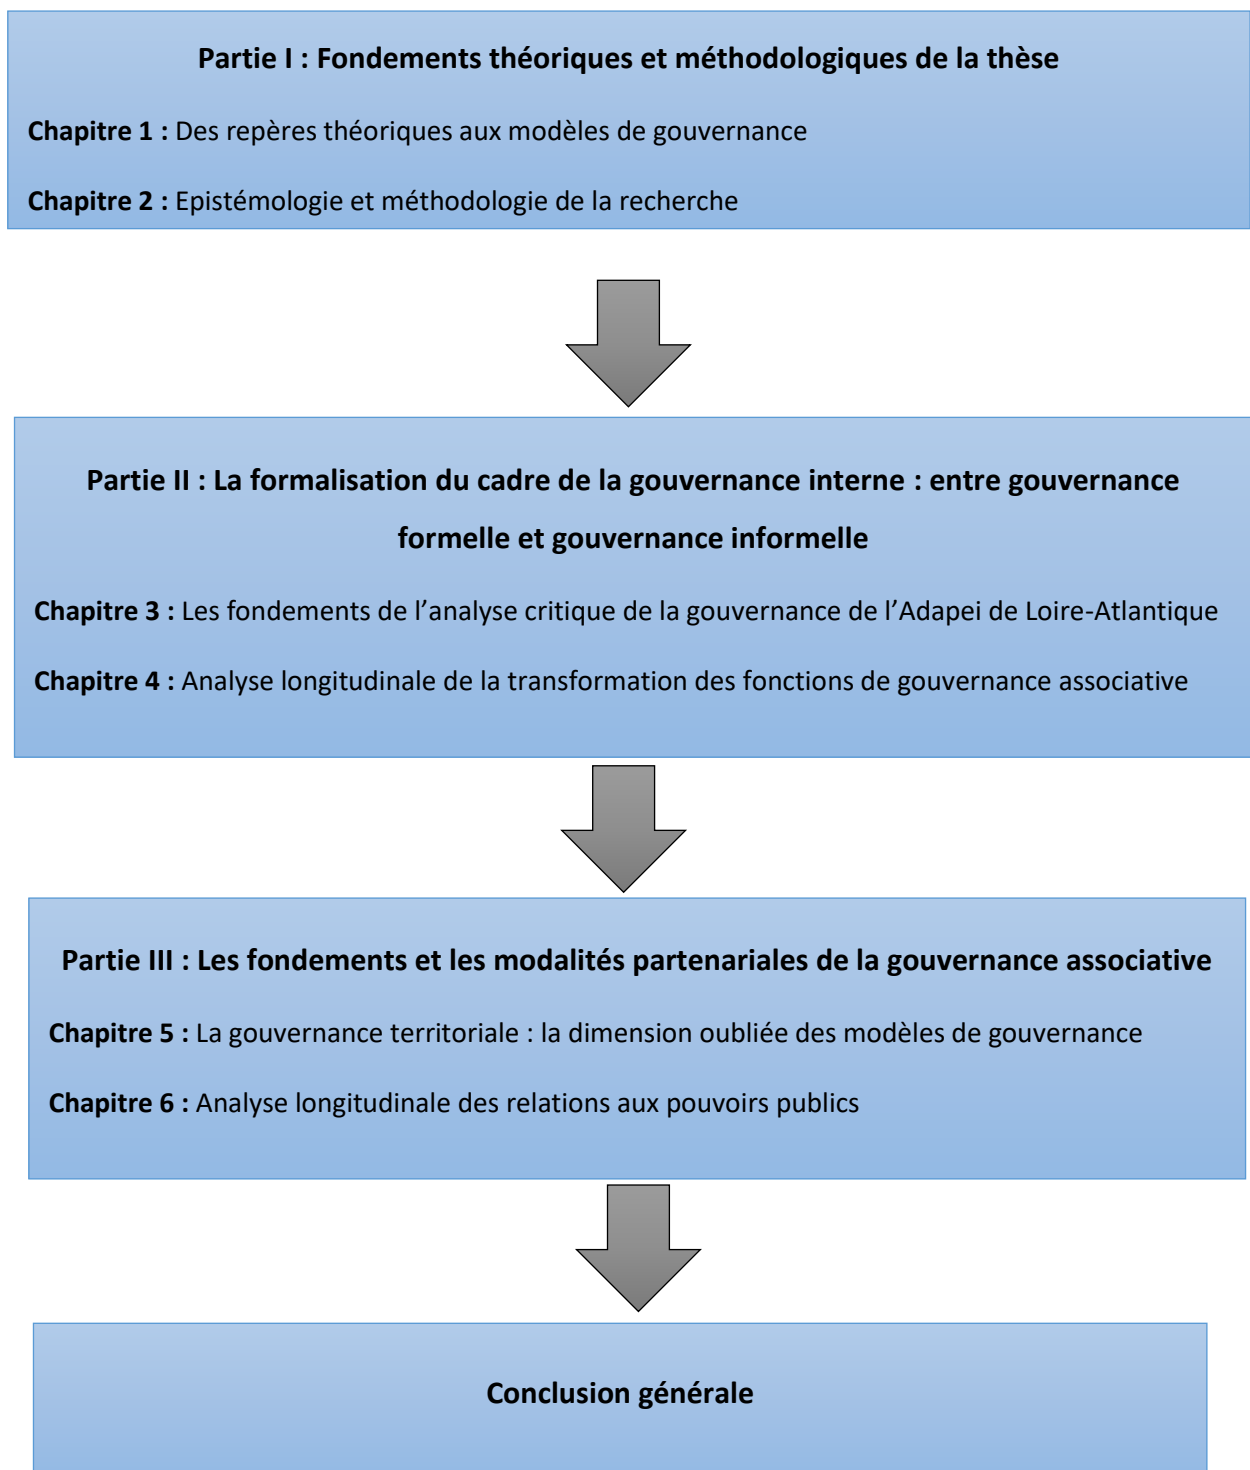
Partie I : Fondements théoriques et méthodologiques de la thèse

Chapitre 1 : Des repères théoriques aux modèles de gouvernance

Chapitre 2 : Epistémologie et méthodologie de la recherche

Partie II : La formalisation du cadre de la gouvernance interne : entre gouvernance formelle et gouvernance informelle

Chapitre 3 : Les fondements de l'analyse critique de la gouvernance de l'Adapei de Loire-Atlantique

Chapitre 4 : Analyse longitudinale de la transformation des fonctions de gouvernance associative

Partie III : Les fondements et les modalités partenariales de la gouvernance associative

Chapitre 5 : La gouvernance territoriale : la dimension oubliée des modèles de gouvernance

Chapitre 6 : Analyse longitudinale des relations aux pouvoirs publics

Conclusion générale